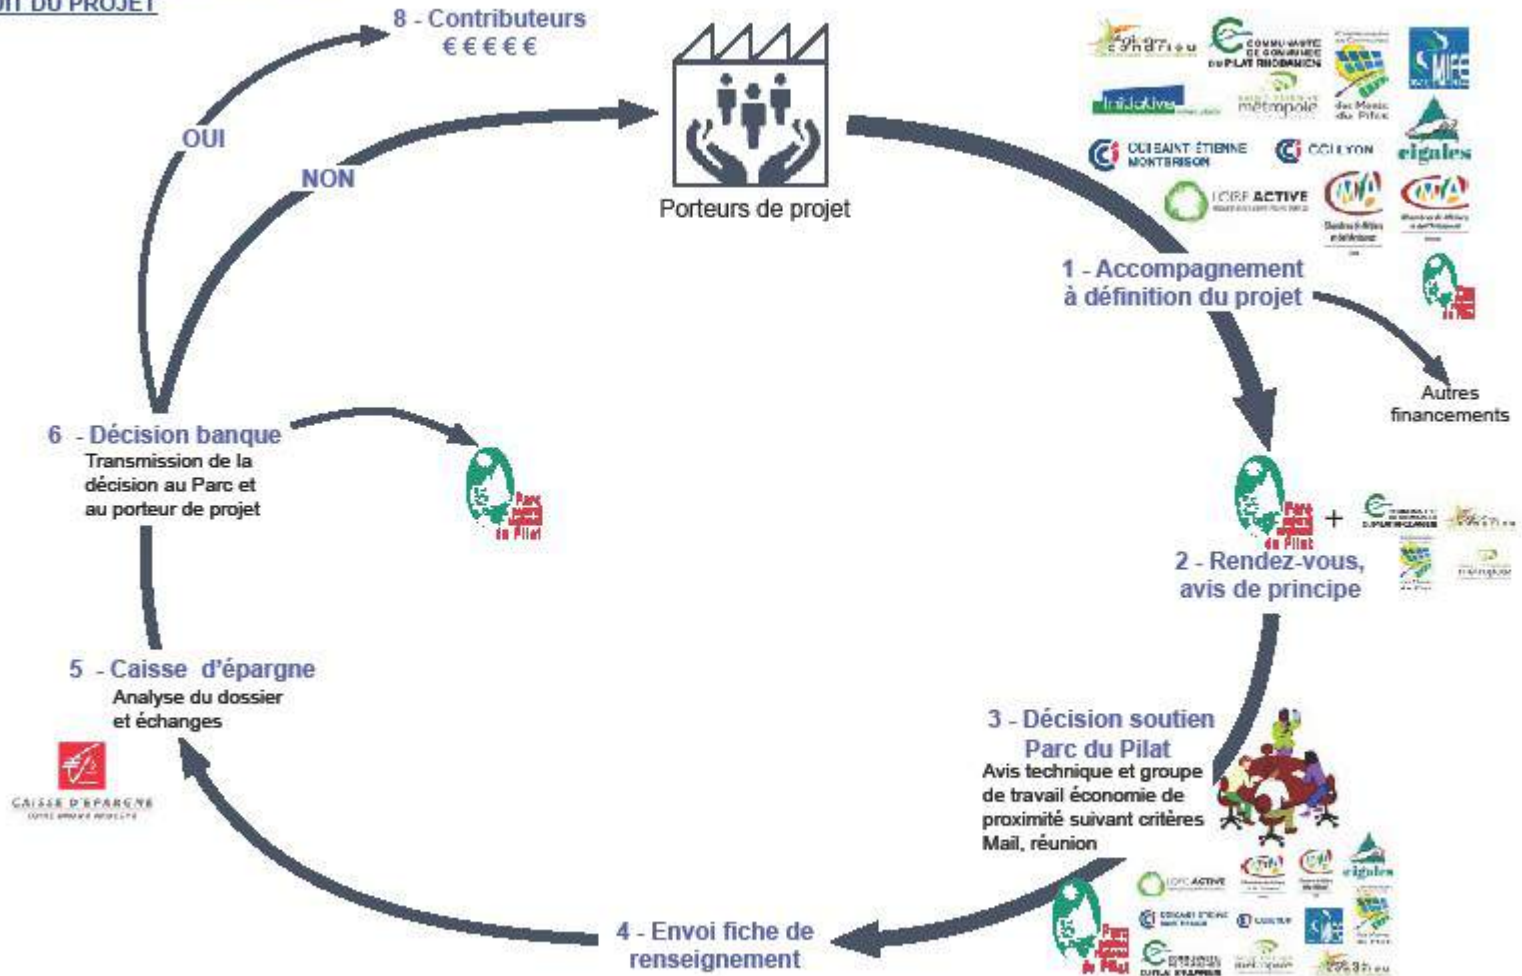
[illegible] DU PROJET

8 - Contributeurs
€ € € € €

OUI

NON

Porteurs de projet

Condrieu
COMMUNAUTÉ DE COMMUNES DU PILAT RHODANIEN
Initiative
métropole
des Monts du Pilat
SMIEE
CCI SAINT ÉTIENNE MONTBRISON
CCI LYON
eignles
LOIRE ACTIVE

1 - Accompagnement à définition du projet

Autres financements

6 - Décision banque
Transmission de la décision au Parc et au porteur de projet

Parc naturel régional du Pilat

Parc naturel régional du Pilat

+

2 - Rendez-vous, avis de principe

5 - Caisse d'épargne
Analyse du dossier et échanges

CAISSE D'EPARGNE

3 - Décision soutien Parc du Pilat
Avis technique et groupe de travail économie de proximité suivant critères
Mail, réunion

LOIRE ACTIVE
eignles

Parc naturel régional du Pilat

4 - Envoi fiche de renseignement